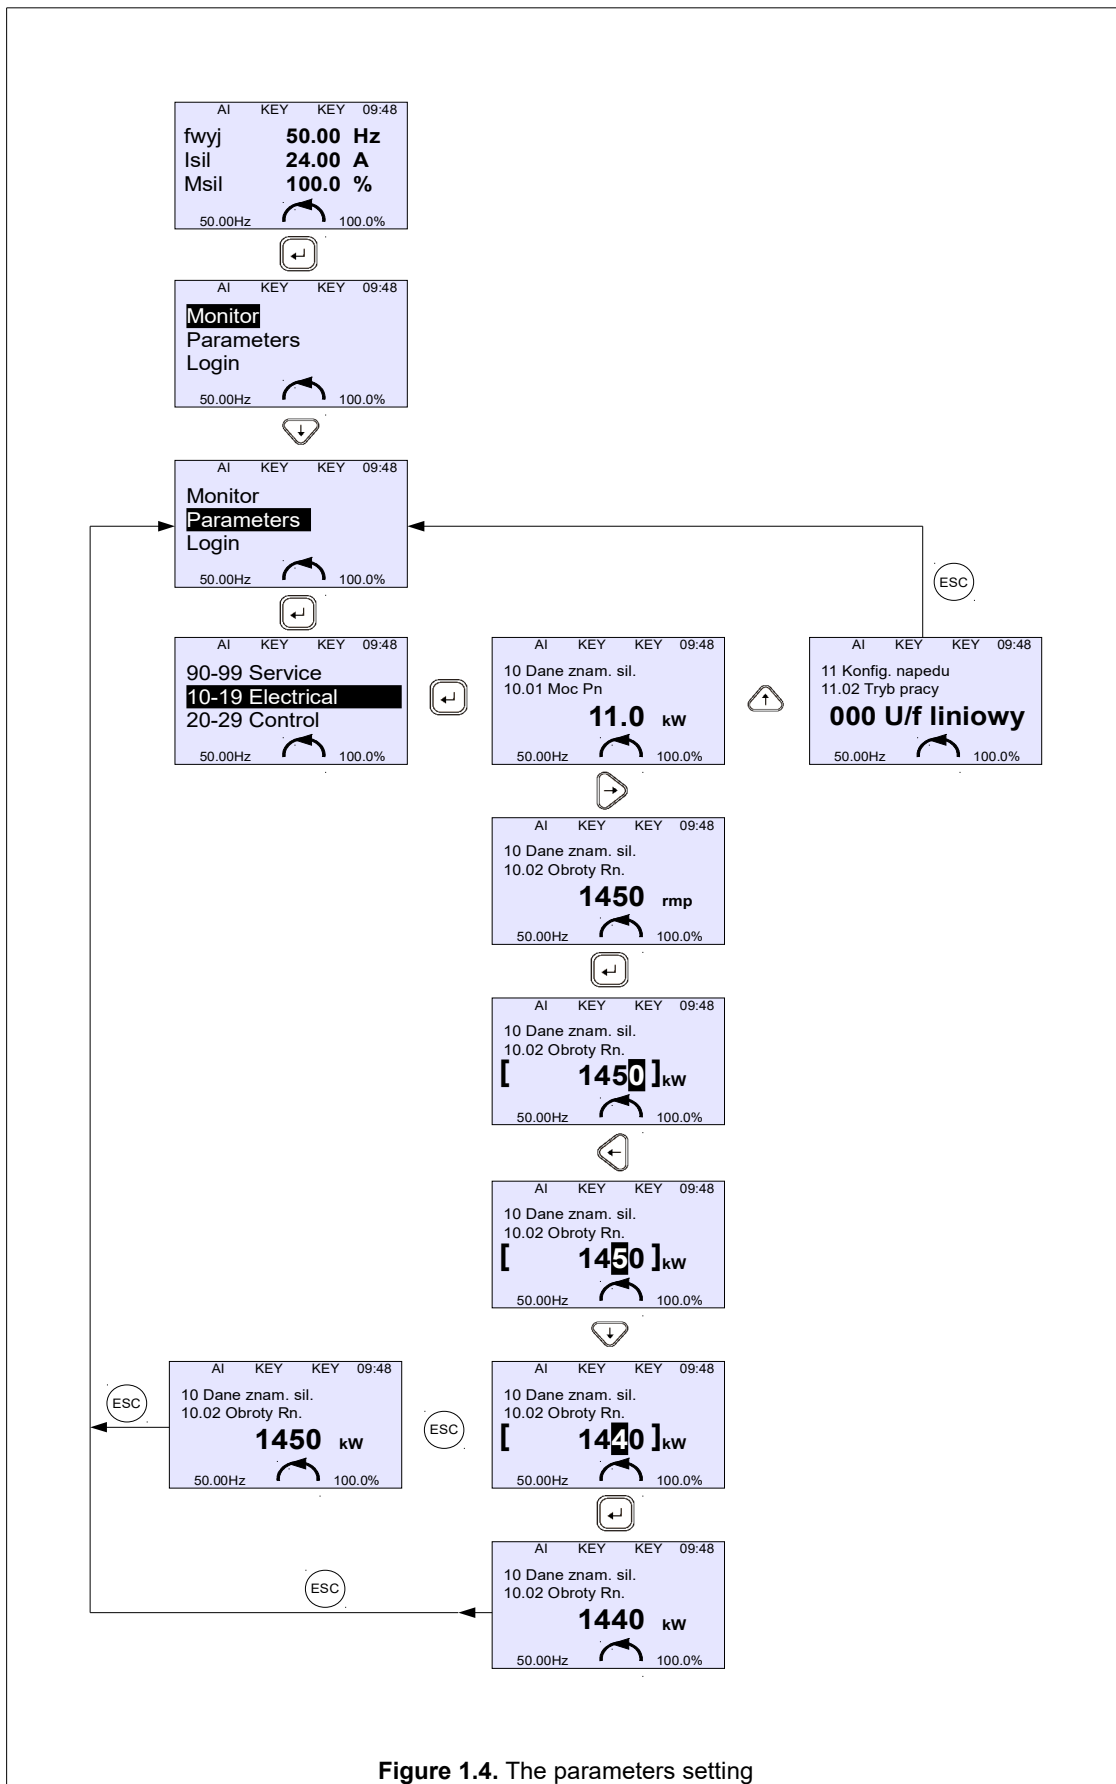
AI KEY KEY 09:48
fwyj 50.00 Hz
Isil 24.00 A
Msil 100.0 %
50.00Hz 100.0%

AI KEY KEY 09:48
Monitor
Parameters
Login
50.00Hz 100.0%

AI KEY KEY 09:48
Monitor
Parameters
Login
50.00Hz 100.0%

ESC

AI KEY KEY 09:48
90-99 Service
10-19 Electrical
20-29 Control
50.00Hz 100.0%

AI KEY KEY 09:48
10 Dane znam. sil.
10.01 Moc Pn
11.0 kW
50.00Hz 100.0%

AI KEY KEY 09:48
11 Konfig. napedu
11.02 Tryb pracy
000 U/f liniowy
50.00Hz 100.0%

AI KEY KEY 09:48
10 Dane znam. sil.
10.02 Obroty Rn.
1450 rmp
50.00Hz 100.0%

AI KEY KEY 09:48
10 Dane znam. sil.
10.02 Obroty Rn.
[ 1450 ]kW
50.00Hz 100.0%

AI KEY KEY 09:48
10 Dane znam. sil.
10.02 Obroty Rn.
[ 1450 ]kW
50.00Hz 100.0%

ESC

AI KEY KEY 09:48
10 Dane znam. sil.
10.02 Obroty Rn.
1450 kW
50.00Hz 100.0%

ESC

AI KEY KEY 09:48
10 Dane znam. sil.
10.02 Obroty Rn.
[ 1440 ]kW
50.00Hz 100.0%

ESC

AI KEY KEY 09:48
10 Dane znam. sil.
10.02 Obroty Rn.
1440 kW
50.00Hz 100.0%

**Figure 1.4.** The parameters setting